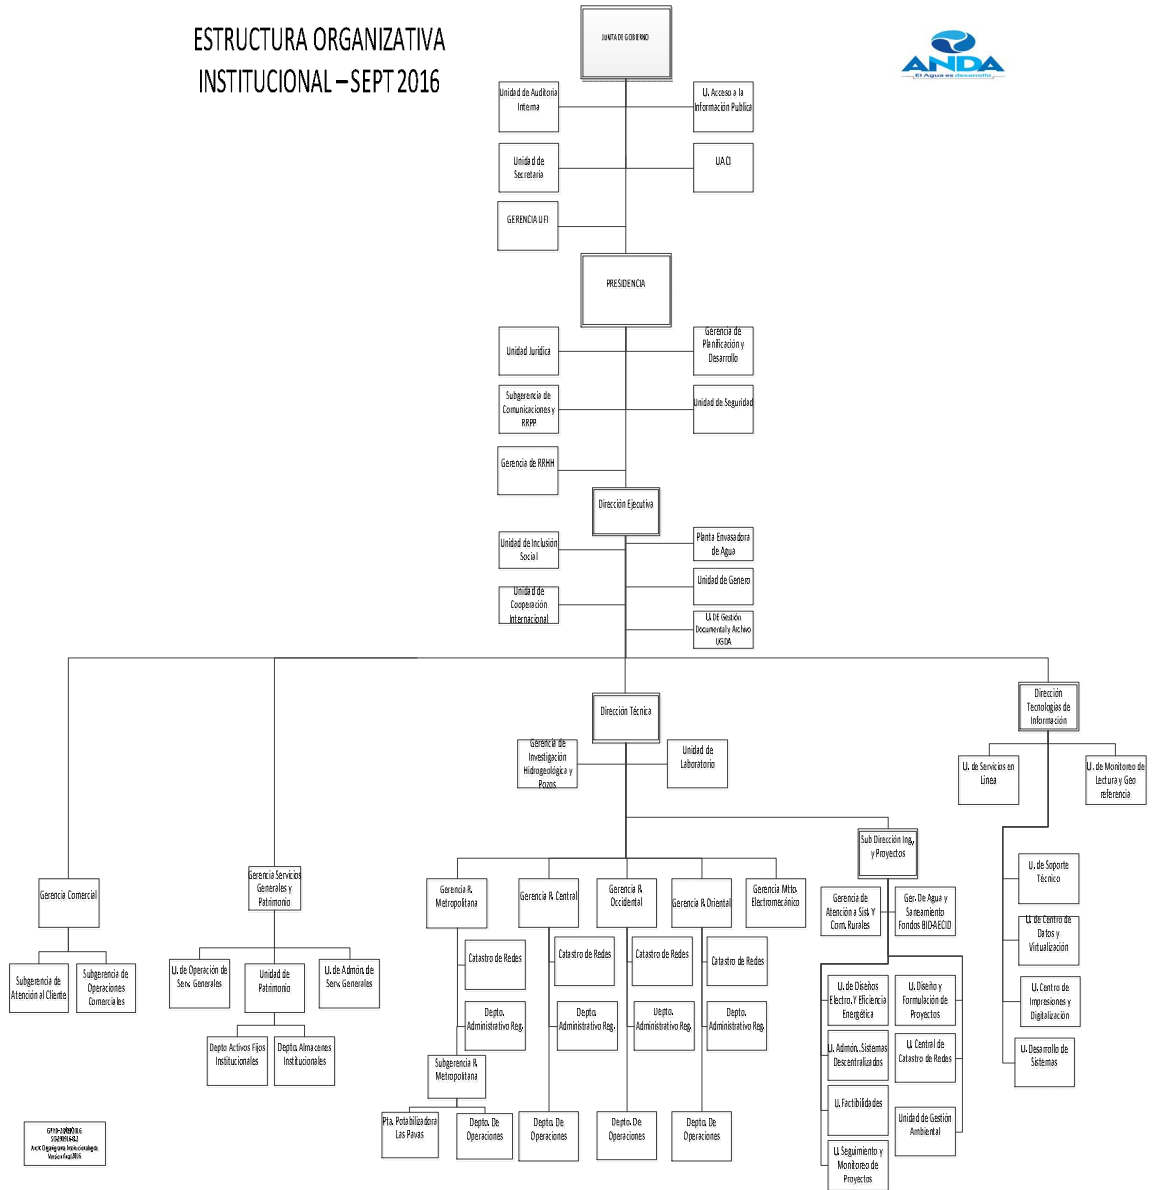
ESTRUCTURA ORGANIZATIVA INSTITUCIONAL – SEPT 2016

ANDA
El Agua es desarrollo

JUNTA DE GOBIERNO

Unidad de Auditoria Interna

U. Acceso a la Información Publica

Unidad de Secretaria

UACI

GERENCIA UFI

PRESIDENCIA

Unidad Juridica

Gerencia de Planificación y Desarrollo

Subgerencia de Comunicaciones y RRPP

Unidad de Seguridad

Gerencia de RRHH

Dirección Ejecutiva

Unidad de Inclusión Social

Planta Envasadora de Agua

Unidad de Genero

Unidad de Cooperación Internacional

U. DE Gestión Documental y Archivo UGDA

Dirección Técnica

Dirección Tecnologias de Información

Gerencia de Investigación Hidrogeológica y Pozos

Unidad de Laboratorio

U. de Servicios en Línea

U. de Monitoreo de Lectura y Geo referencia

Sub Dirección Ing. y Proyectos

U. de Soporte Técnico

Gerencia Comercial

Gerencia Servicios Generales y Patrimonio

Gerencia R. Metropolitana

Gerencia R. Central

Gerencia R. Occidental

Gerencia R. Oriental

Gerencia Mtto. Electromecánico

Gerencia de Atención a Sist. Y Com. Rurales

Ger. De Agua y Saneamiento Fondos BID-AECID

U. de Centro de Datos y Virtualización

Subgerencia de Atención al Cliente

Subgerencia de Operaciones Comerciales

U. de Operación de Serv. Generales

Unidad de Patrimonio

U. de Admón. de Serv. Generales

Catastro de Redes

Catastro de Redes

Catastro de Redes

Catastro de Redes

U. de Diseños Electro. Y Eficiencia Energética

U. Diseño y Formulación de Proyectos

U. Centro de Impresiones y Digitalización

Depto. Administrativo Reg.

Depto. Administrativo Reg.

Depto. Administrativo Reg.

Depto. Administrativo Reg.

U. Admón. Sistemas Descentralizados

U. Central de Catastro de Redes

U. Desarrollo de Sistemas

Depto Activos Fijos Institucionales

Depto. Almacenes Institucionales

Subgerencia R. Metropolitana

U. Factibilidades

Unidad de Gestión Ambiental

Pta. Potabilizadora Las Pavas

Depto. De Operaciones

Depto. De Operaciones

Depto. De Operaciones

Depto. De Operaciones

U. Seguimiento y Monitoreo de Proyectos

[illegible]